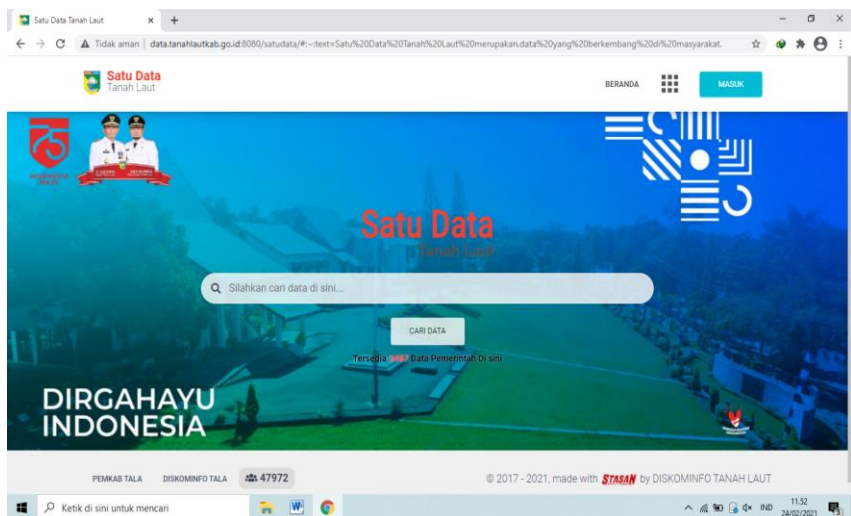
Satu Data Tanah Laut × +

Tidak aman | data.tanahlautkab.go.id:8080/satudata/#:~:text=Satu%20Data%20Tanah%20Laut%20merupakan,data%20yang%20berkembang%20di%20masyarakat.

Satu Data
Tanah Laut

BERANDA

MASUK

75

Satu Data
Tanah Laut

Silahkan cari data di sini...

CARI DATA

Tersedia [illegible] Data Pemerintah Di sini

DIRGAHAYU
INDONESIA

PEMKAB TALA DISKOMINFO TALA 47972

© 2017 - 2021, made with STASAN by DISKOMINFO TANAH LAUT

Ketik di sini untuk mencari

IND 11.52 24/02/2021